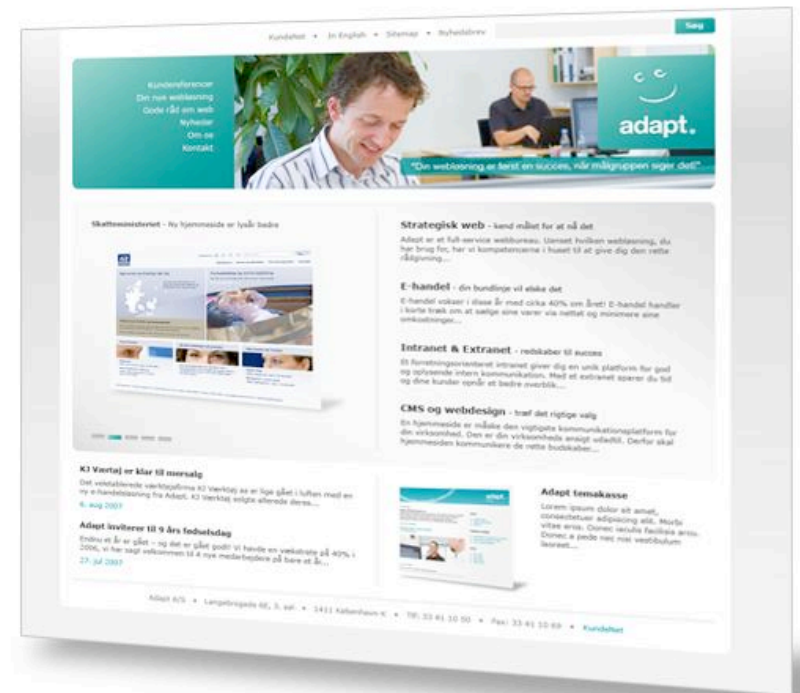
Kundelet • In English • Sitemap • Nyhedsbrev

Søg

Kundereferencer
Din nye webløsning
Gode råd om web
Nyheder
Om os
Kontakt

adapt.

"Din webløsning er først en succes, når målgruppen siger det!"

Skatteministeriet - Ny hjemmeside er lysår bedre

Strategisk web - kend målet for at nå det

Adapt er et full-service webbureau. Uanset hvilken webløsning, du har brug for, har vi kompetencerne i huset til at give dig den rette rådgivning...

E-handel - din bundlinje vil elske det

E-handel vokser i disse år med cirka 40% om året! E-handel handler i korte træk om at sælge sine varer via nettet og minimere sine omkostninger...

Intranet & Extranet - redskaber til succes

Et forretningsorienteret intranet giver dig en unik platform for god og oplysende intern kommunikation. Med et extranet sparer du tid og dine kunder opnår et bedre overblik...

CMS og webdesign - træf det rigtige valg

En hjemmeside er måske den vigtigste kommunikationsplatform for din virksomhed. Den er din virksomheds ansigt udadtil. Derfor skal hjemmesiden kommunikere de rette budskaber...

K3 Værktøj er klar til morsalg

Det veletablerede værktøjsfirma K3 Værktøj as er lige gået i luften med en ny e-handelsløsning fra Adapt. K3 Værktøj sælgte allerede deres...

6. aug 2007

Adapt inviterer til 9 års fødselsdag

Endnu et år er gået – og det er gået godt! Vi havde en vækstrate på 40% i 2006, vi har sagt velkommen til 4 nye medarbejdere på bare et år...

27. jul 2007

Adapt temakasse

Lorem ipsum dolor sit amet, consectetuer adipiscing elit. Morbi vitae eros. Donec iaculis facilisis arcu. Donec a pede nec nisi vestibulum laoreet...

Adapt A/S • Langebrogade 6E, 5. sal • 1411 København K • Tlf: 33 41 10 50 • Fax: 33 41 10 69 • Kundelet